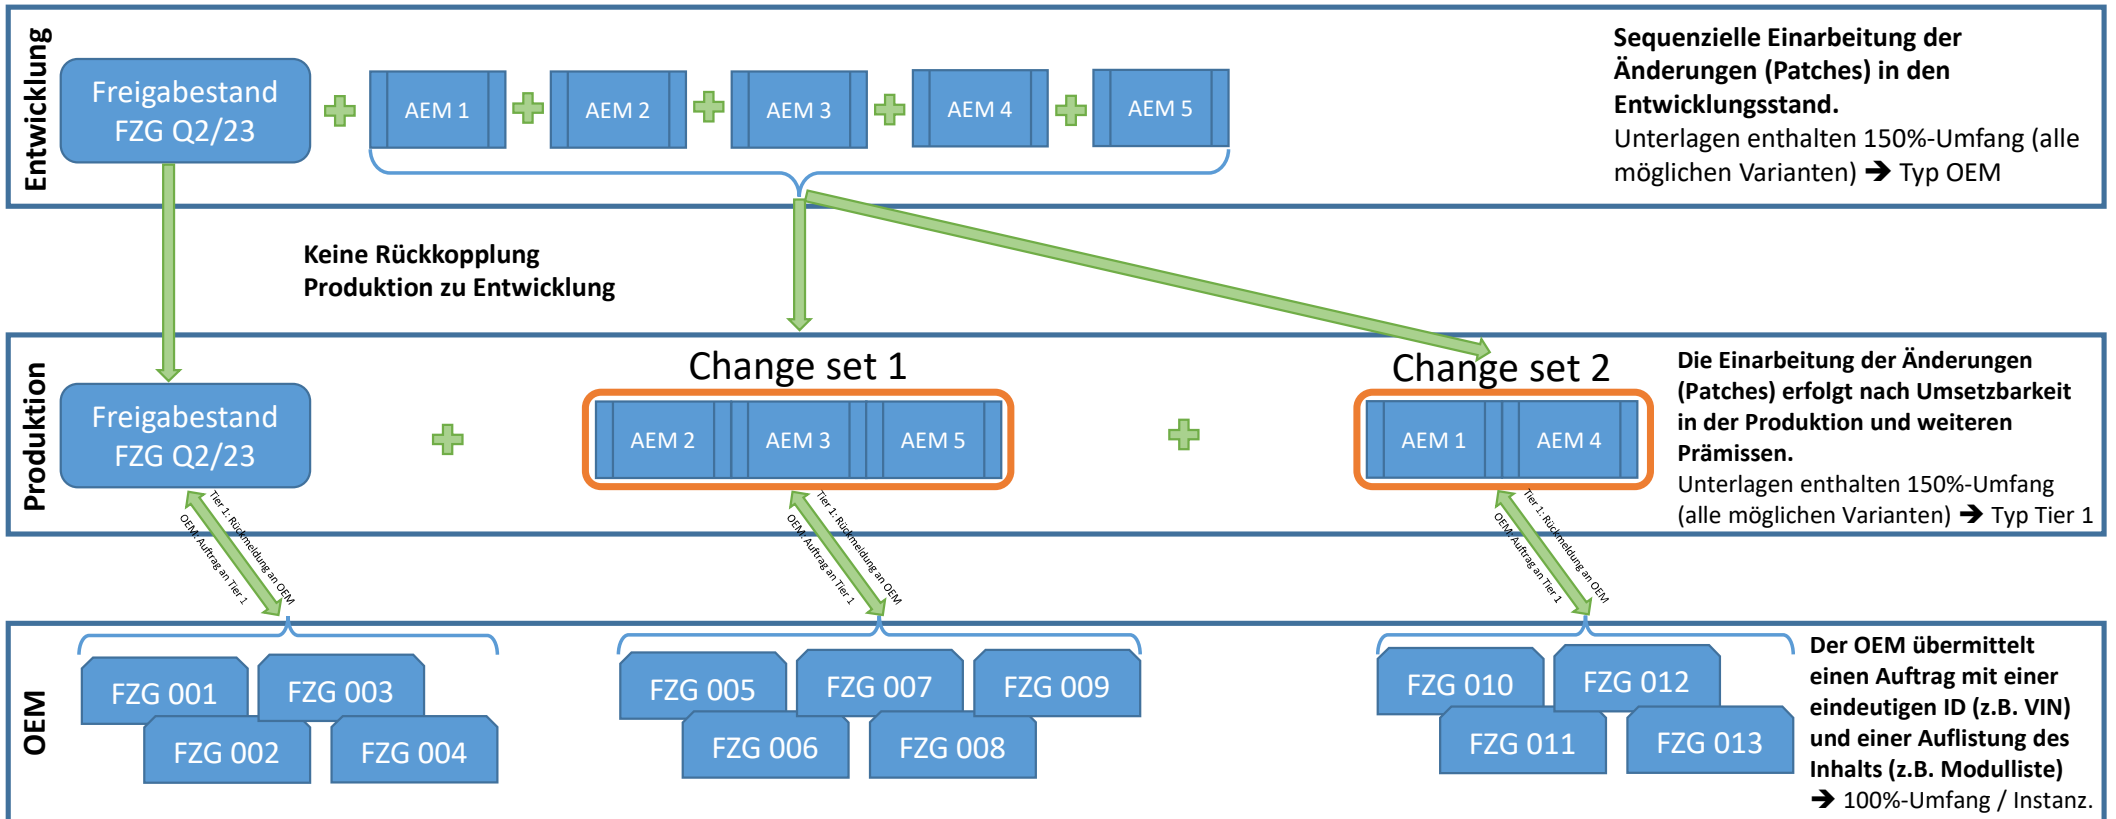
Entwicklung

Freigabestand FZG Q2/23

AEM 1

AEM 2

AEM 3

AEM 4

AEM 5

**Sequenzielle Einarbeitung der Änderungen (Patches) in den Entwicklungsstand.**
Unterlagen enthalten 150%-Umfang (alle möglichen Varianten) ➔ Typ OEM

**Keine Rückkopplung Produktion zu Entwicklung**

Produktion

Freigabestand FZG Q2/23

Change set 1

AEM 2

AEM 3

AEM 5

Change set 2

AEM 1

AEM 4

**Die Einarbeitung der Änderungen (Patches) erfolgt nach Umsetzbarkeit in der Produktion und weiteren Prämissen.**
Unterlagen enthalten 150%-Umfang (alle möglichen Varianten) ➔ Typ Tier 1

Tier 1: Rückmeldung an OEM

OEM: Auftrag an Tier 1

Tier 1: Rückmeldung an OEM

OEM: Auftrag an Tier 1

Tier 1: Rückmeldung an OEM

OEM: Auftrag an Tier 1

OEM

FZG 001

FZG 003

FZG 002

FZG 004

FZG 005

FZG 007

FZG 009

FZG 006

FZG 008

FZG 010

FZG 012

FZG 011

FZG 013

**Der OEM übermittelt einen Auftrag mit einer eindeutigen ID (z.B. VIN) und einer Auflistung des Inhalts (z.B. Modulliste)**
➔ 100%-Umfang / Instanz.